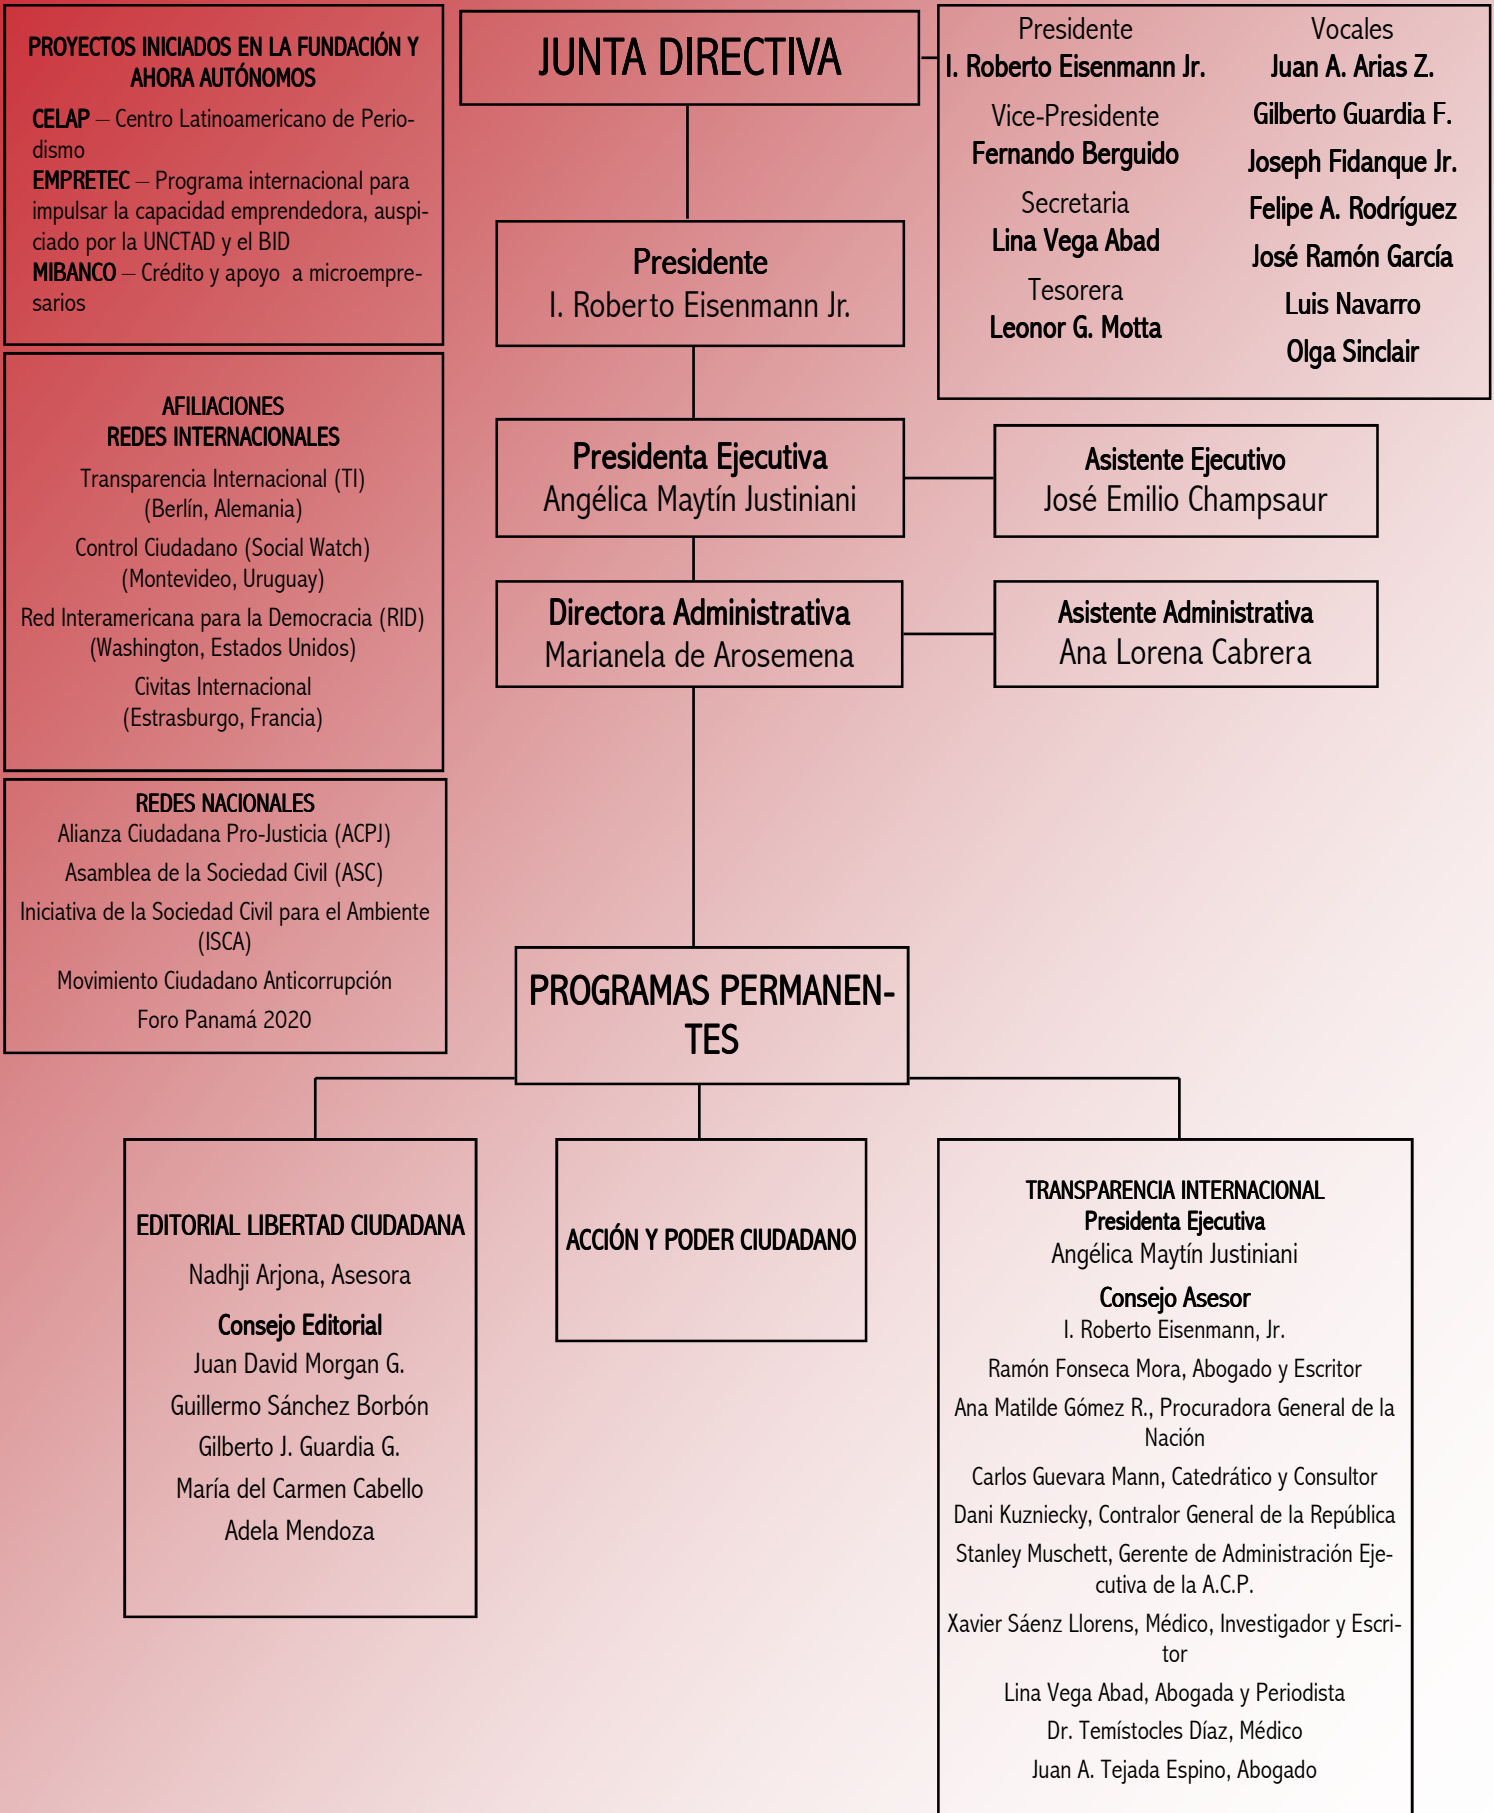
PROYECTOS INICIADOS EN LA FUNDACIÓN Y AHORA AUTÓNOMOS

CELAP – Centro Latinoamericano de Periodismo
EMPRETEC – Programa internacional para impulsar la capacidad emprendedora, auspiciado por la UNCTAD y el BID
MIBANCO – Crédito y apoyo a microempresarios

AFILIACIONES
REDES INTERNACIONALES

Transparencia Internacional (TI)
(Berlín, Alemania)

Control Ciudadano (Social Watch)
(Montevideo, Uruguay)

Red Interamericana para la Democracia (RID)
(Washington, Estados Unidos)

Civitas Internacional
(Estrasburgo, Francia)

REDES NACIONALES
Alianza Ciudadana Pro-Justicia (ACPJ)
Asamblea de la Sociedad Civil (ASC)
Iniciativa de la Sociedad Civil para el Ambiente (ISCA)
Movimiento Ciudadano Anticorrupción
Foro Panamá 2020

JUNTA DIRECTIVA

Presidente
I. Roberto Eisenmann Jr.

Vice-Presidente
Fernando Berguido

Secretaria
Lina Vega Abad

Tesorera
Leonor G. Motta

Vocales
Juan A. Arias Z.
Gilberto Guardia F.
Joseph Fidanque Jr.
Felipe A. Rodríguez
José Ramón García
Luis Navarro
Olga Sinclair

Presidente
I. Roberto Eisenmann Jr.

Presidenta Ejecutiva
Angélica Maytín Justiniani

Asistente Ejecutivo
José Emilio Champsaur

Directora Administrativa
Marianela de Arosemena

Asistente Administrativa
Ana Lorena Cabrera

PROGRAMAS PERMANENTES

EDITORIAL LIBERTAD CIUDADANA
Nadhji Arjona, Asesora
Consejo Editorial
Juan David Morgan G.
Guillermo Sánchez Borbón
Gilberto J. Guardia G.
María del Carmen Cabello
Adela Mendoza

ACCIÓN Y PODER CIUDADANO

TRANSPARENCIA INTERNACIONAL
Presidenta Ejecutiva
Angélica Maytín Justiniani
Consejo Asesor
I. Roberto Eisenmann, Jr.
Ramón Fonseca Mora, Abogado y Escritor
Ana Matilde Gómez R., Procuradora General de la Nación
Carlos Guevara Mann, Catedrático y Consultor
Dani Kuzniecky, Contralor General de la República
Stanley Muschett, Gerente de Administración Ejecutiva de la A.C.P.
Xavier Sáenz Llorens, Médico, Investigador y Escritor
Lina Vega Abad, Abogada y Periodista
Dr. Temístocles Díaz, Médico
Juan A. Tejada Espino, Abogado